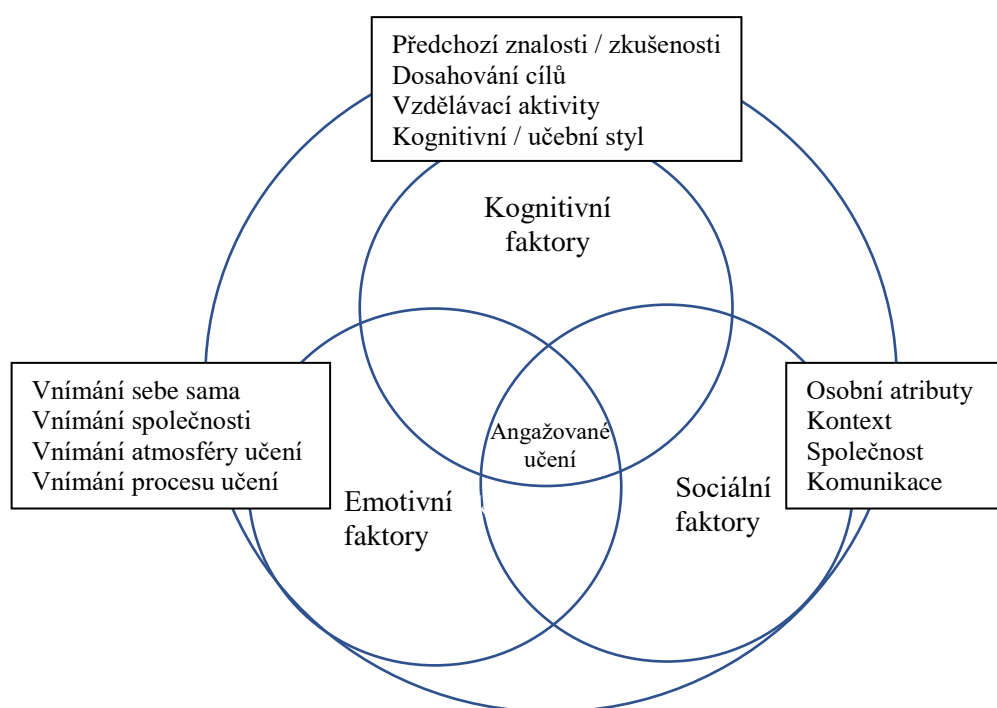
Předchozí znalosti / zkušenosti
Dosahování cílů
Vzdělávací aktivity
Kognitivní / učební styl

Kognitivní faktory

Vnímání sebe sama
Vnímání společnosti
Vnímání atmosféry učení
Vnímání procesu učení

Angažované učení

Osobní atributy
Kontext
Společnost
Komunikace

Emotivní faktory

Sociální faktory